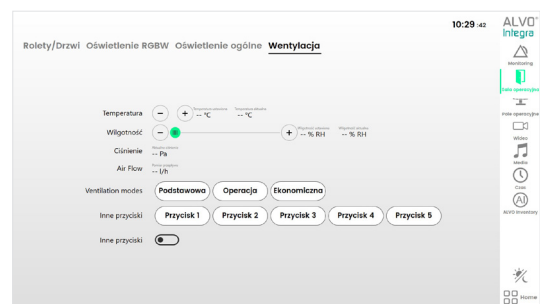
10:29 :42

ALVO Integra

Monitoring

Sala operacyjna

Inne operacyjne

Wideo

Media

Czas

ALVO Inventory

Home

Rolety/Drzwi Oświetlenie RGBW Oświetlenie ogólne Wentylacja

Temperatura − + Temperatura zadana -- °C Temperatura aktualna -- °C

Wilgotność − + Wilgotność zadana -- % RH Wilgotność aktualna -- % RH

Ciśnienie Wartość aktualna -- Pa

Air Flow Przepływ powietrza -- l/h

Ventilation modes Podstawowa Operacja Ekonomiczna

Inne przyciski Przycisk 1 Przycisk 2 Przycisk 3 Przycisk 4 Przycisk 5

Inne przyciski